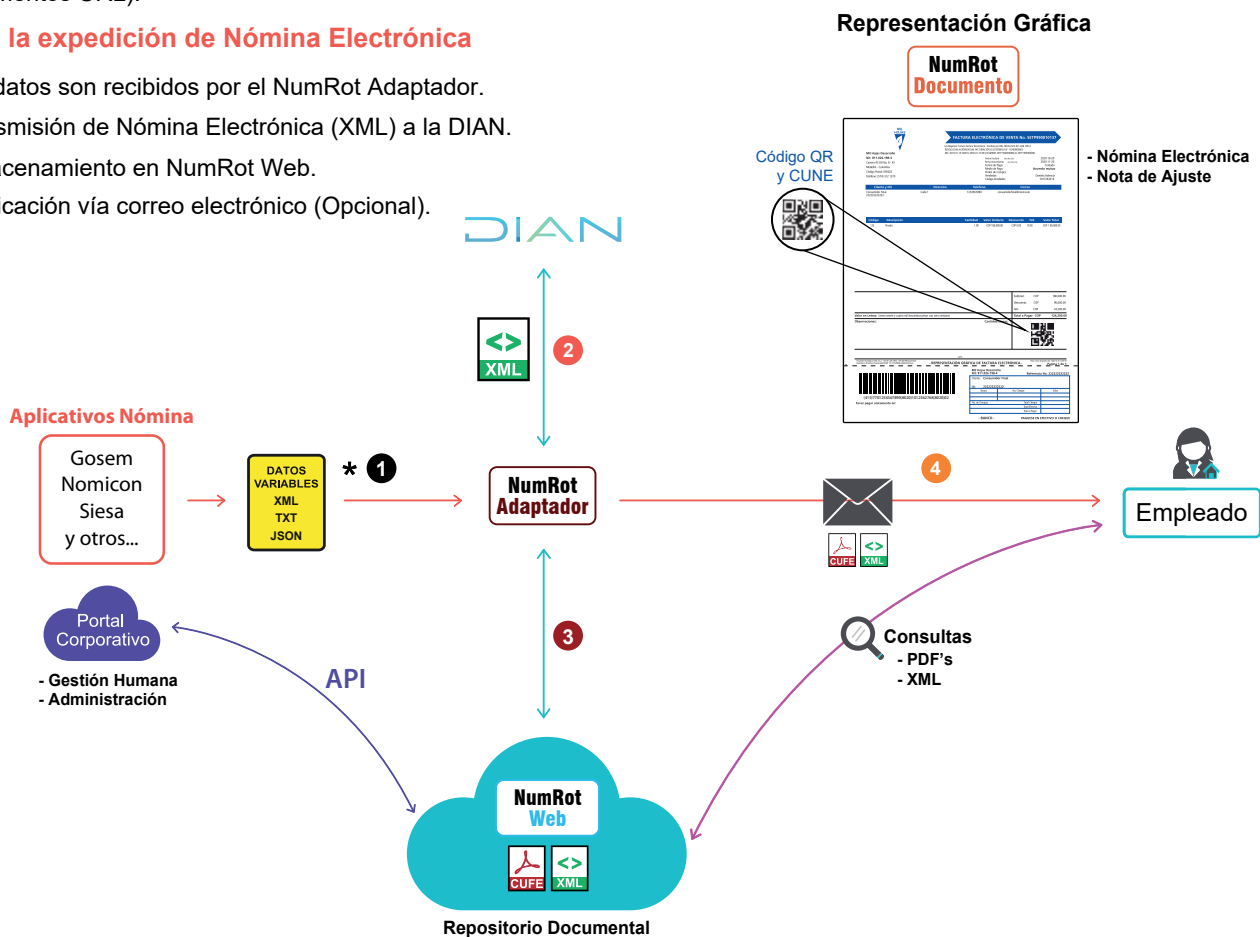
la expedición de Nómina Electrónica

datos son recibidos por el NumRot Adaptador.
smisión de Nómina Electrónica (XML) a la DIAN.
acenamiento en NumRot Web.
icación vía correo electrónico (Opcional).

Representación Gráfica

NumRot Documento

Código QR y CUNE

FACTURA ELECTRÓNICA DE VENTA No.

- Nómina Electrónica
- Nota de Ajuste

DIAN

XML

2

Aplicativos Nómina

Gosem
Nomicon
Siesa
y otros...

DATOS VARIABLES XML TXT JSON

* 1

NumRot Adaptador

4

CUFE XML

Empleado

Portal Corporativo

- Gestión Humana
- Administración

API

3

Consultas
- PDF's
- XML

NumRot Web

CUFE XML

Repositorio Documental